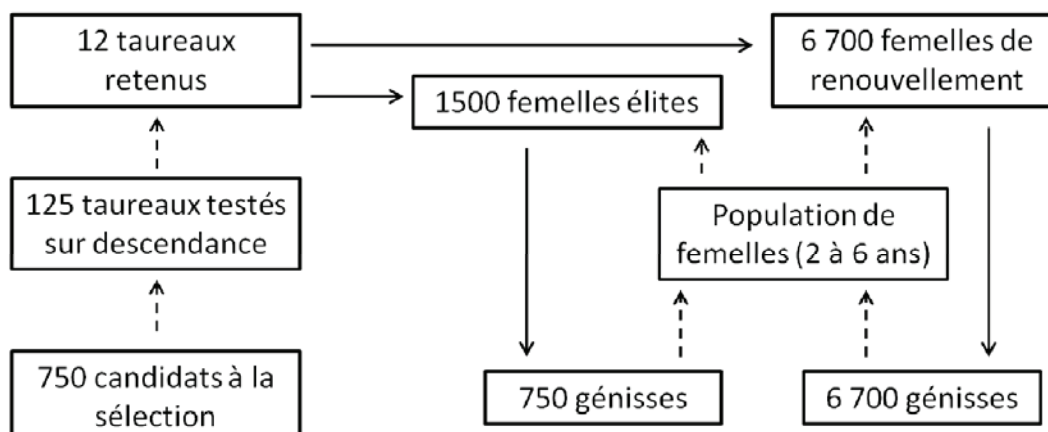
12 taureaux retenus

6 700 femelles de renouvellement

1500 femelles élites

125 taureaux testés sur descendance

Population de femelles (2 à 6 ans)

750 candidats à la sélection

750 génisses

6 700 génisses